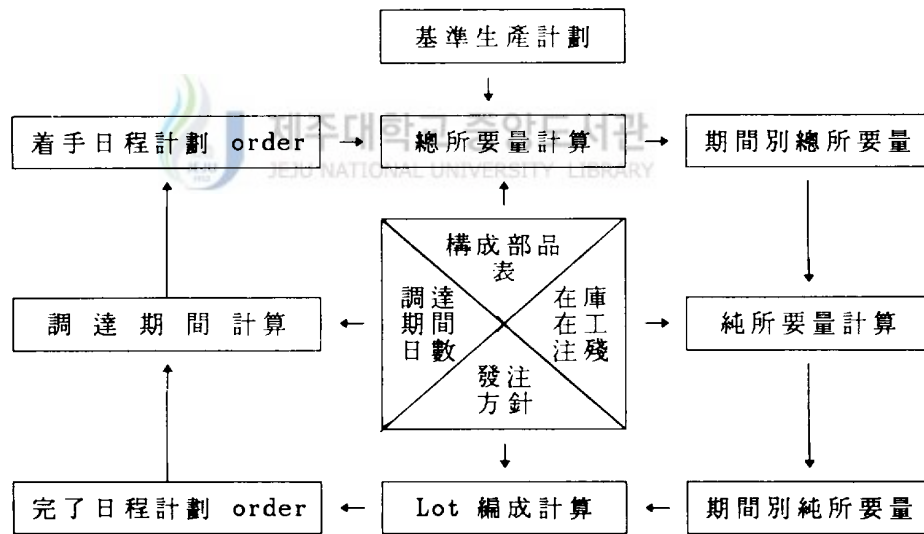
基準生產計劃

着手日程計劃 order

總所要量計算

期間別總所要量

제주대학교 중앙도서관
JEJU NATIONAL UNIVERSITY LIBRARY

構成部品表

調達期間日數

在庫在工注殘

發注方針

調 達 期 間 計算

純所要量計算

完了日程計劃 order

Lot 編成計算

期間別純所要量